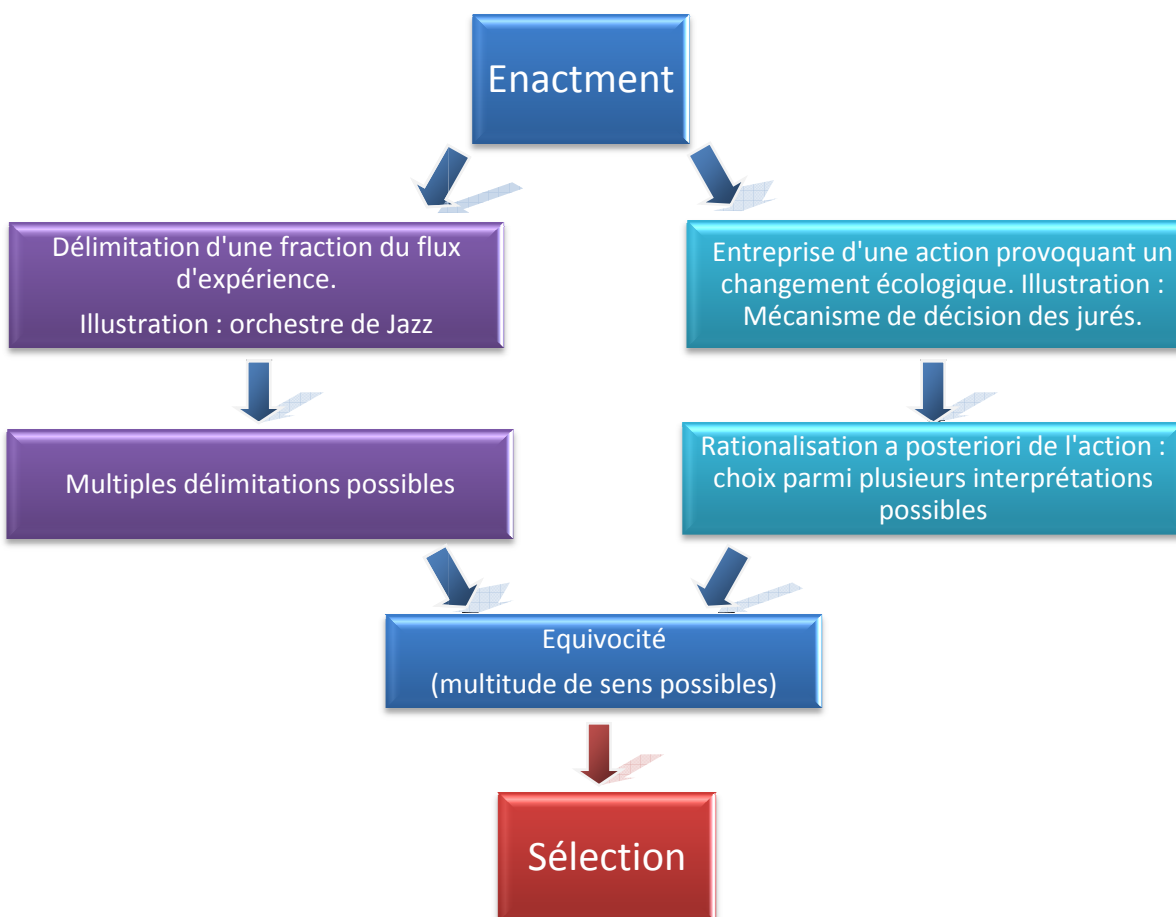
Enactment

Délimitation d'une fraction du flux d'expérience.

Illustration : orchestre de Jazz

Entreprise d'une action provoquant un changement écologique. Illustration : Mécanisme de décision des jurés.

Multiples délimitations possibles

Rationalisation a posteriori de l'action : choix parmi plusieurs interprétations possibles

Equivocité

(multitude de sens possibles)

Sélection